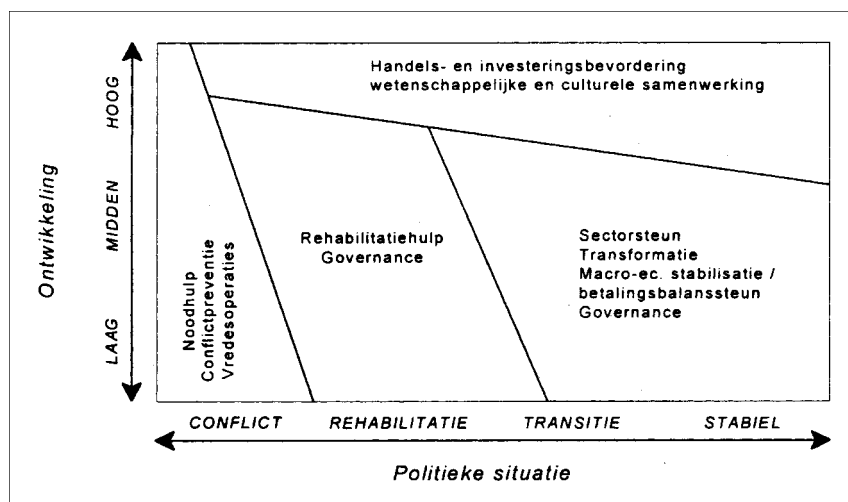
Ontwikkeling

HOOG

MIDDEN

LAAG

Handels- en investeringsbevordering
wetenschappelijke en culturele samenwerking

Noodhulp
Conflictpreventie
Vredesoperaties

Rehabilitatiehulp
Governance

Sectorsteun
Transformatie
Macro-ec. stabilisatie /
betalingsbalanssteun
Governance

CONFLICT REHABILITATIE TRANSITIE STABIEL

Politieke situatie